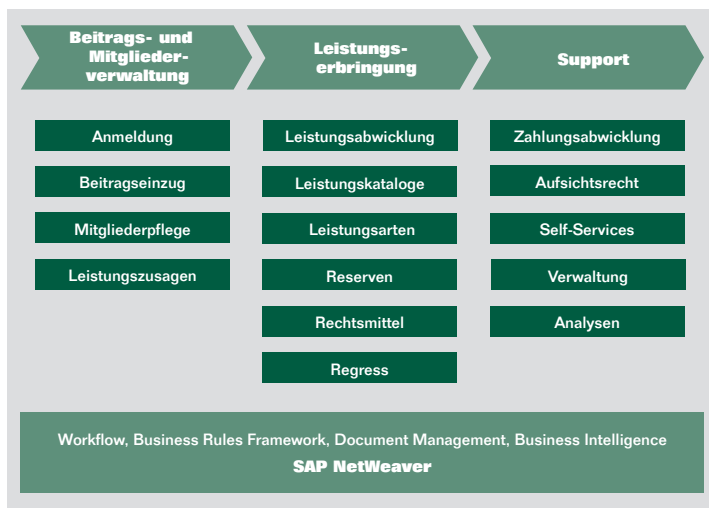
Beitrags- und Mitglieder-verwaltung

Leistungs-erbringung

Support

Anmeldung

Beitragseinzug

Mitgliederpflege

Leistungszusagen

Leistungsabwicklung

Leistungskataloge

Leistungsarten

Reserven

Rechtsmittel

Regress

Zahlungsabwicklung

Aufsichtsrecht

Self-Services

Verwaltung

Analysen

Workflow, Business Rules Framework, Document Management, Business Intelligence

SAP NetWeaver